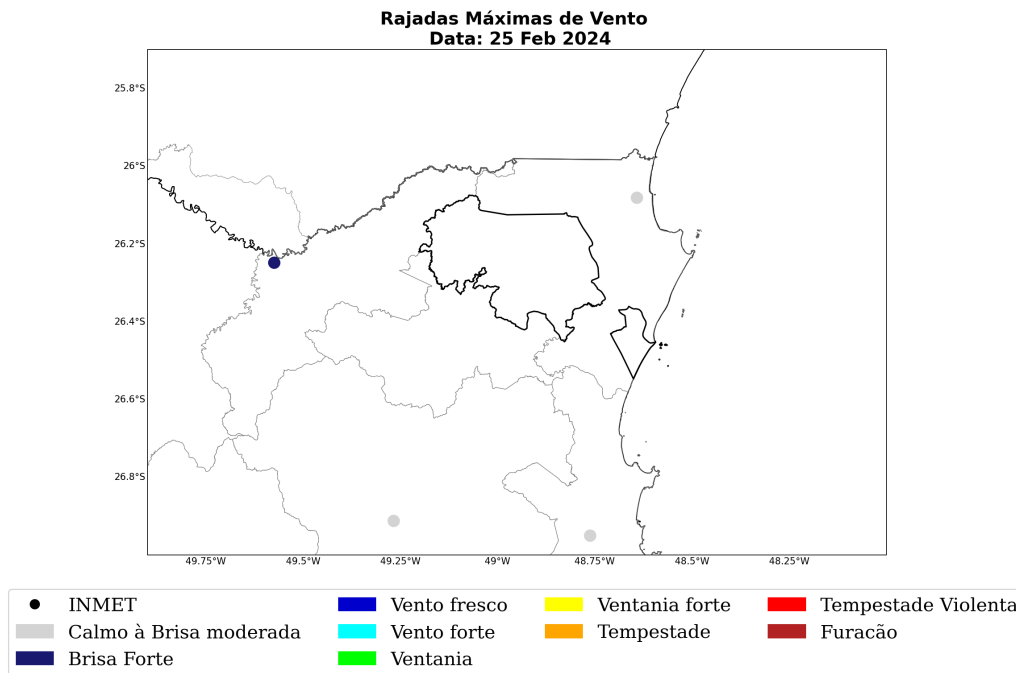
Rajadas Máximas de Vento
Data: 25 Feb 2024

25.8°S
26°S
26.2°S
26.4°S
26.6°S
26.8°S

49.75°W
49.5°W
49.25°W
49°W
48.75°W
48.5°W
48.25°W

INMET
Calmo à Brisa moderada
Brisa Forte
Vento fresco
Vento forte
Ventania
Ventania forte
Tempestade
Tempestade Violenta
Furacão